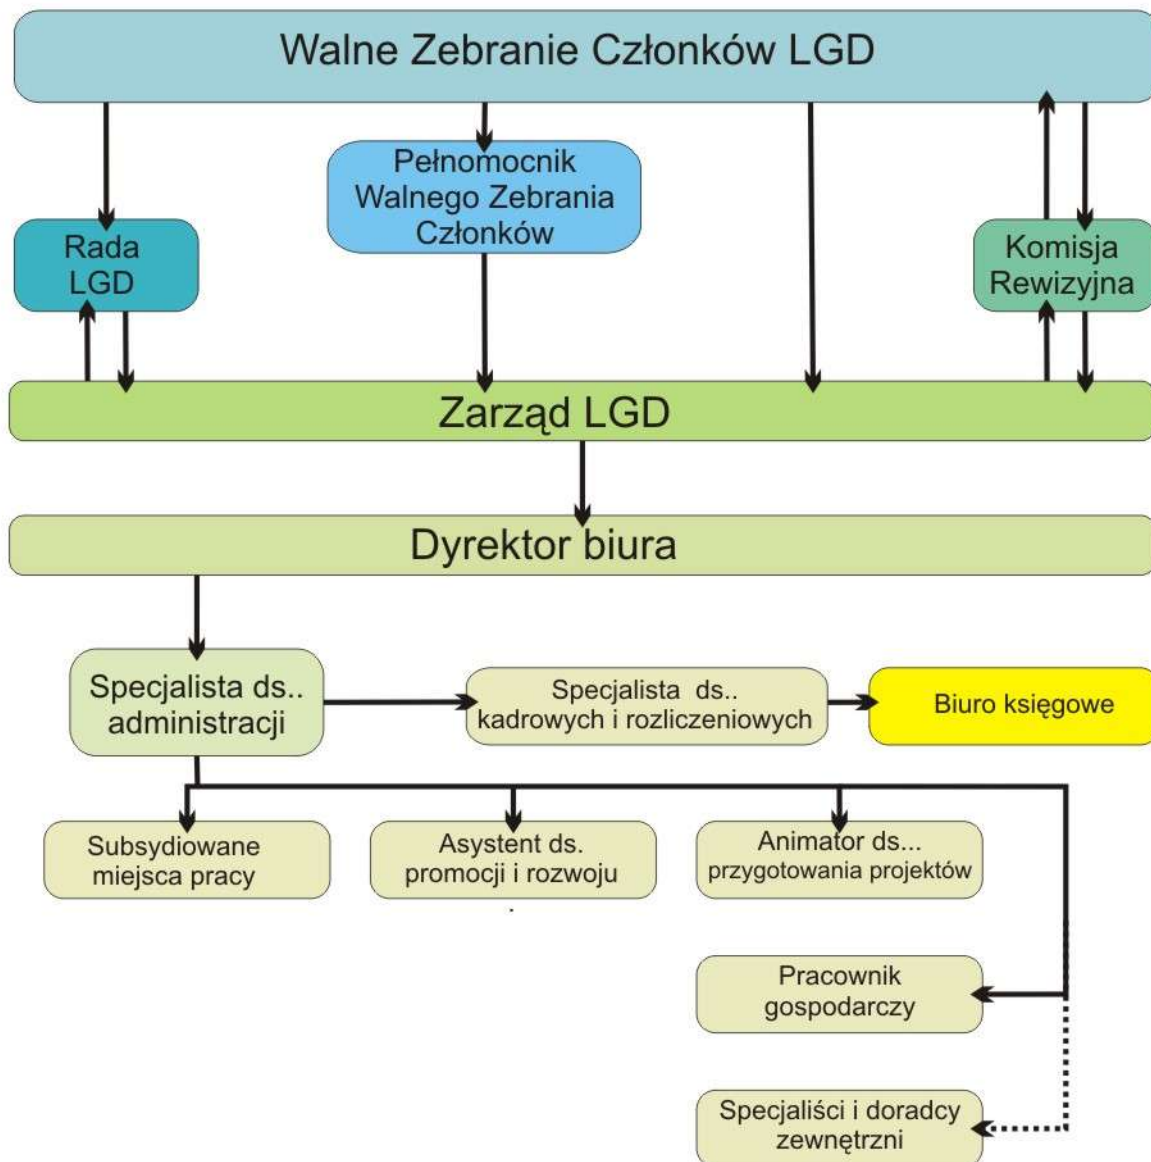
Walne Zebranie Członków LGD

Pełnomocnik Walnego Zebrania Członków

Rada LGD

Komisja Rewizyjna

Zarząd LGD

Dyrektor biura

Specjalista ds.. administracji

Specjalista ds.. kadrowych i rozliczeniowych

Biuro księgowe

Subsydiowane miejsca pracy

Asystent ds. promocji i rozwoju

Animator ds... przygotowania projektów

Pracownik gospodarczy

Specjaliści i doradcy zewnętrzni